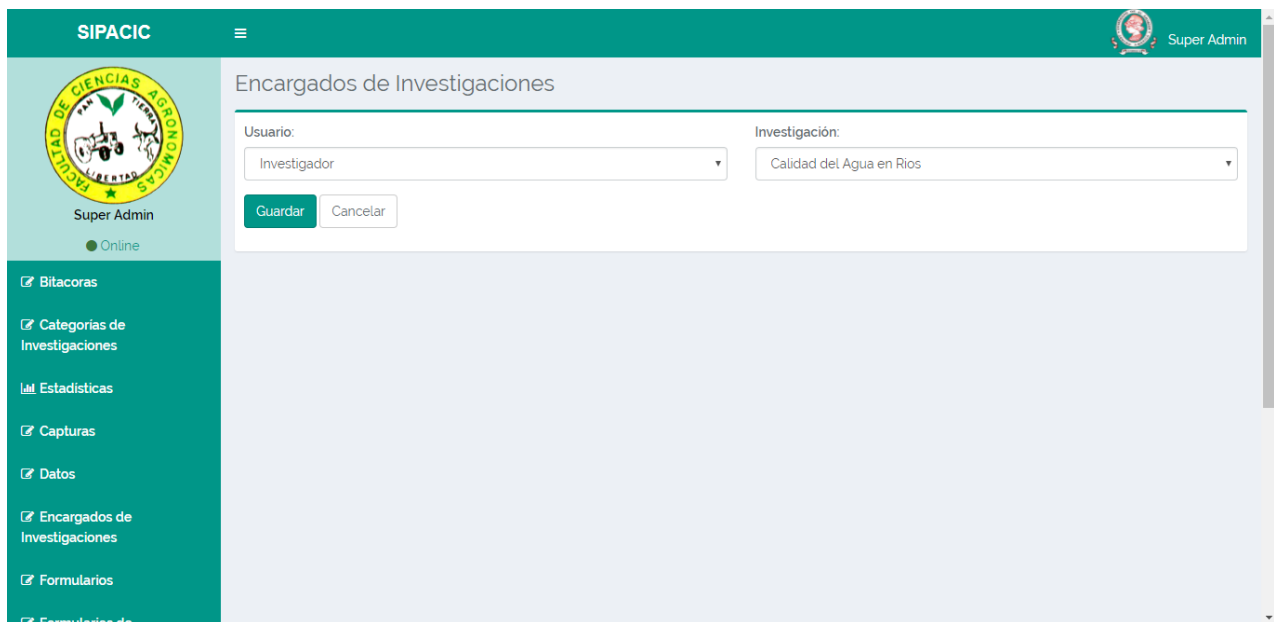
SIPACIC

≡

Super Admin

FACULTAD DE CIENCIAS AGRONOMICAS
PAN TIERRA
LIBERTAD

Super Admin

Online

Bitacoras

Categorias de Investigaciones

Estadisticas

Capturas

Datos

Encargados de Investigaciones

Formularios

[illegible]

Encargados de Investigaciones

Usuario:
Investigador

Investigación:
Calidad del Agua en Rios

Guardar
Cancelar